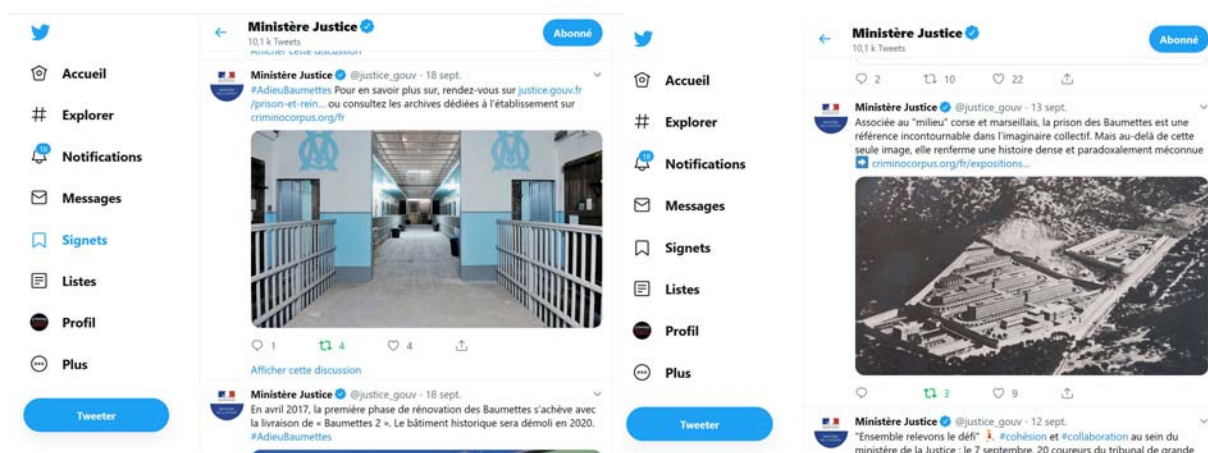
Accueil

Explorer

10

Notifications

Messages

Signets

Listes

Profil

Plus

Tweeter

Ministère Justice
10,1 k Tweets

Abonné

Afficher cette discussion

Ministère Justice @justice_gouv · 18 sept.
#AdieuBaumettes Pour en savoir plus sur, rendez-vous sur justice.gouv.fr/prison-et-rein... ou consultez les archives dédiées à l'établissement sur criminocorpus.org/fr

1 4 4

Afficher cette discussion

Ministère Justice @justice_gouv · 18 sept.
En avril 2017, la première phase de rénovation des Baumettes s'achève avec la livraison de « Baumettes 2 ». Le bâtiment historique sera démoli en 2020. #AdieuBaumettes

Accueil

Explorer

Notifications

Messages

Signets

Listes

Profil

Plus

Tweeter

Ministère Justice
10,1 k Tweets

Abonné

2 10 22

Ministère Justice @justice_gouv · 13 sept.
Associée au "milieu" corse et marseillais, la prison des Baumettes est une référence incontournable dans l'imaginaire collectif. Mais au-delà de cette seule image, elle renferme une histoire dense et paradoxalement méconnue criminocorpus.org/fr/expositions...

3 9

Ministère Justice @justice_gouv · 12 sept.
"Ensemble relevons le défi" #cohésion et #collaboration au sein du ministère de la Justice : le 7 septembre, 20 coureurs du tribunal de grande